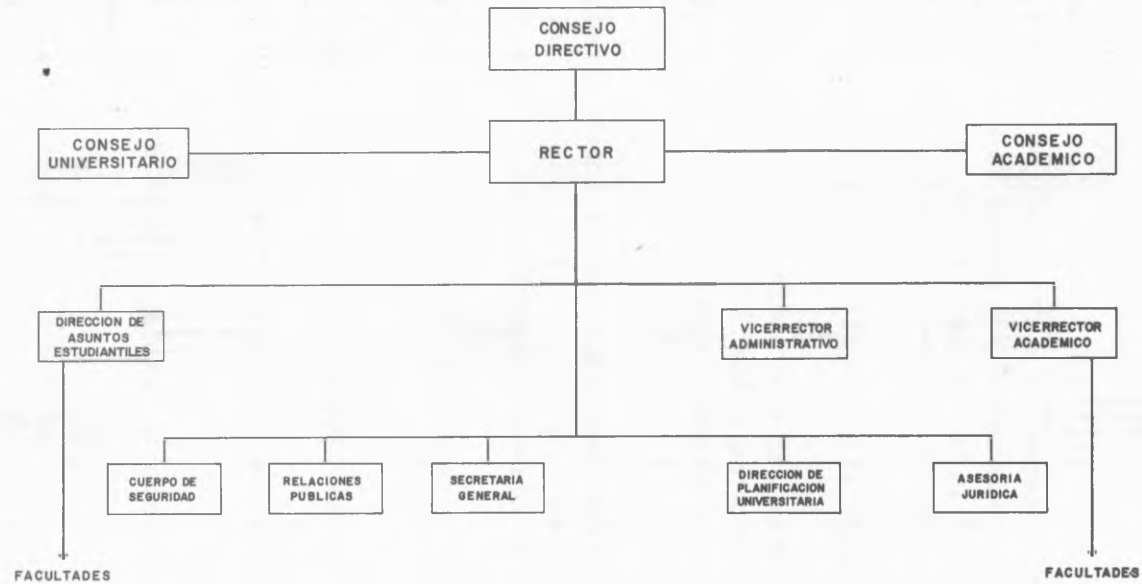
CONSEJO DIRECTIVO

CONSEJO UNIVERSITARIO

RECTOR

CONSEJO ACADEMICO

DIRECCION DE ASUNTOS ESTUDIANTILES

VICERRECTOR ADMINISTRATIVO

VICERRECTOR ACADEMICO

CUERPO DE SEGURIDAD

RELACIONES PUBLICAS

SECRETARIA GENERAL

DIRECCION DE PLANIFICACION UNIVERSITARIA

ASESORIA JURIDICA

FACULTADES

FACULTADES